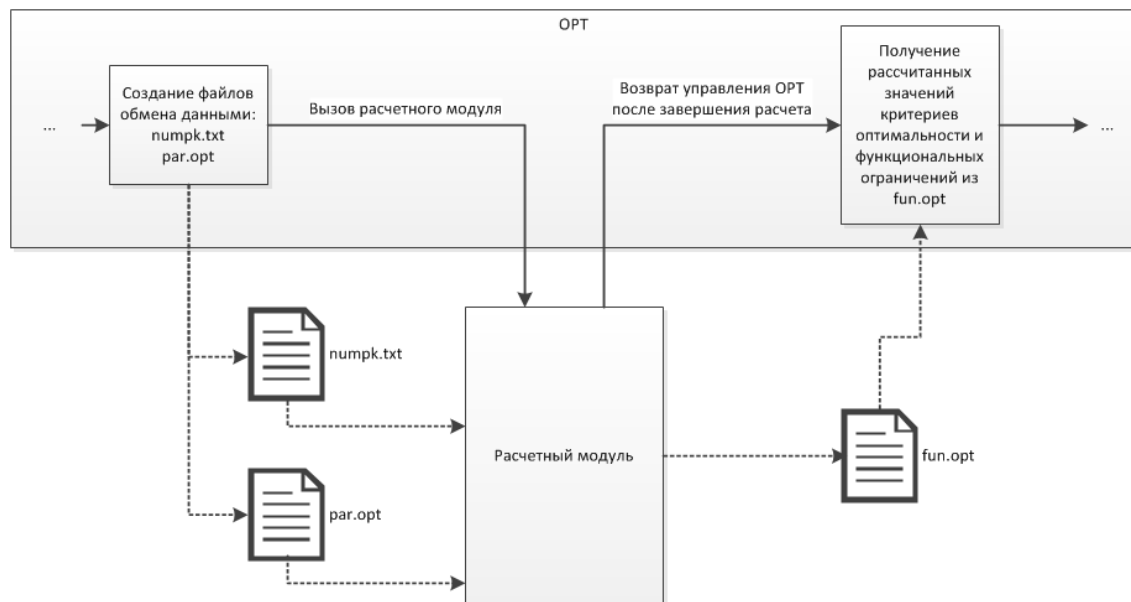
OPT

...

Создание файлов обмена данными: numpk.txt par.opt

Вызов расчетного модуля

Возврат управления OPT после завершения расчета

Получение рассчитанных значений критериев оптимальности и функциональных ограничений из fun.opt

...

numpk.txt

par.opt

Расчетный модуль

fun.opt